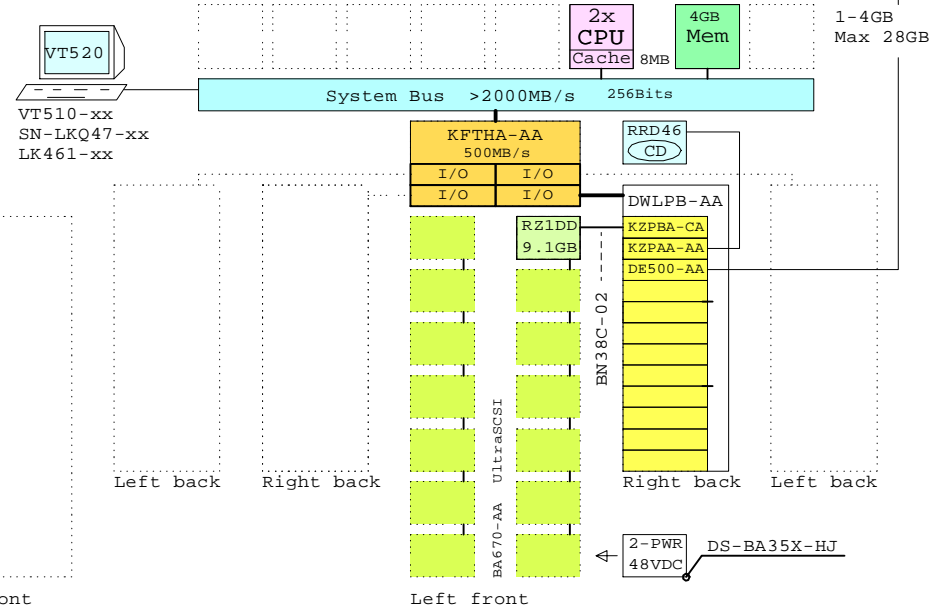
VT520

VT510-xx
SN-LKQ47-xx
LK461-xx

2x CPU
Cache 8MB

4GB Mem

1-4GB
Max 28GB

System Bus >2000MB/s 256Bits

KFTHA-AA
500MB/s

| I/O | I/O |
|---|---|
| I/O | I/O |

RRD46
CD

DWLPB-AA

RZ1DD
9.1GB

KZPBA-CA
KZPAA-AA
DE500-AA

BN38C-02

UltraSCSI

BA670-AA

Left back

Right back

Right back

Left back

2-PWR
48VDC

DS-BA35X-HJ

ont

Left front